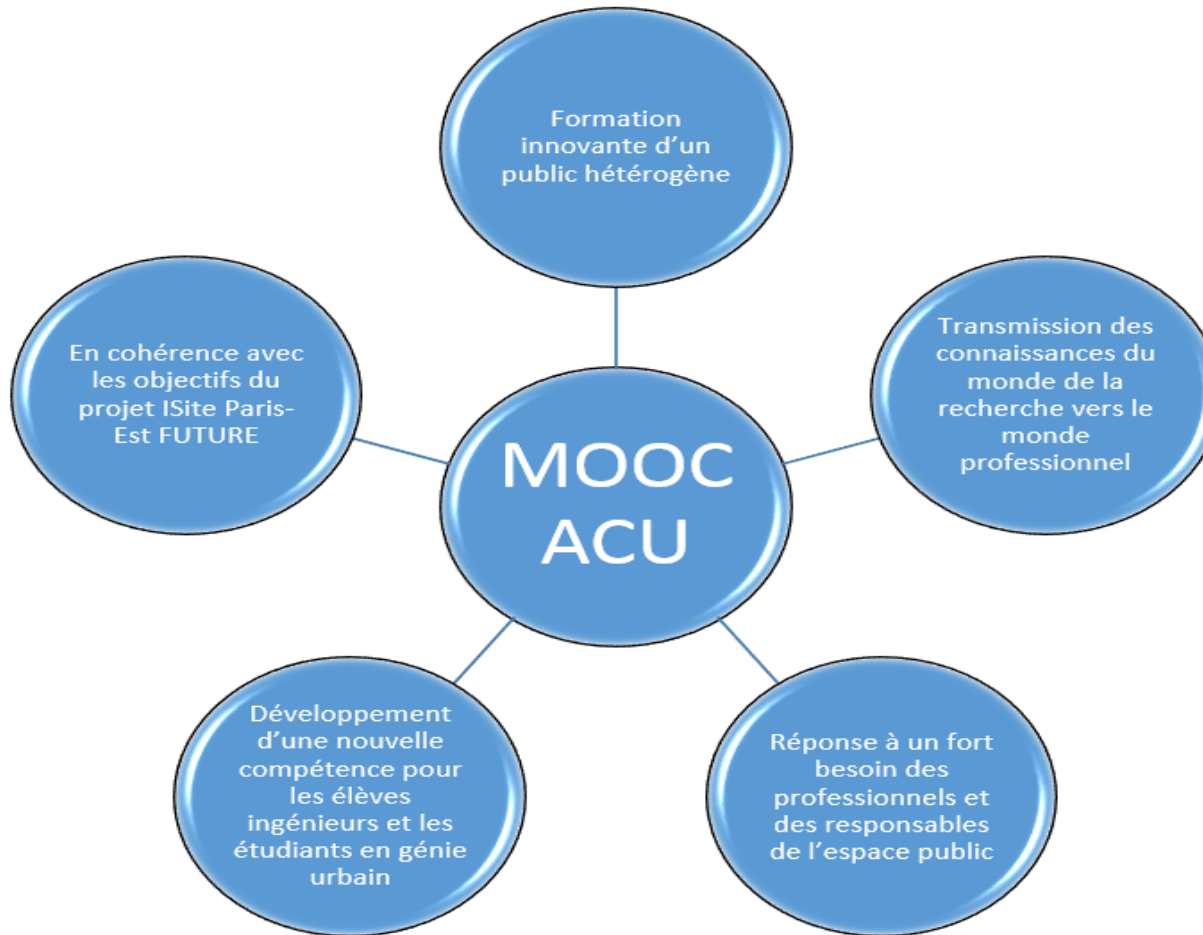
Formation innovante d’un public hétérogène

En cohérence avec les objectifs du projet ISite Paris-Est FUTURE

MOOC ACU

Transmission des connaissances du monde de la recherche vers le monde professionnel

Développement d’une nouvelle compétence pour les élèves ingénieurs et les étudiants en génie urbain

Réponse à un fort besoin des professionnels et des responsables de l’espace public